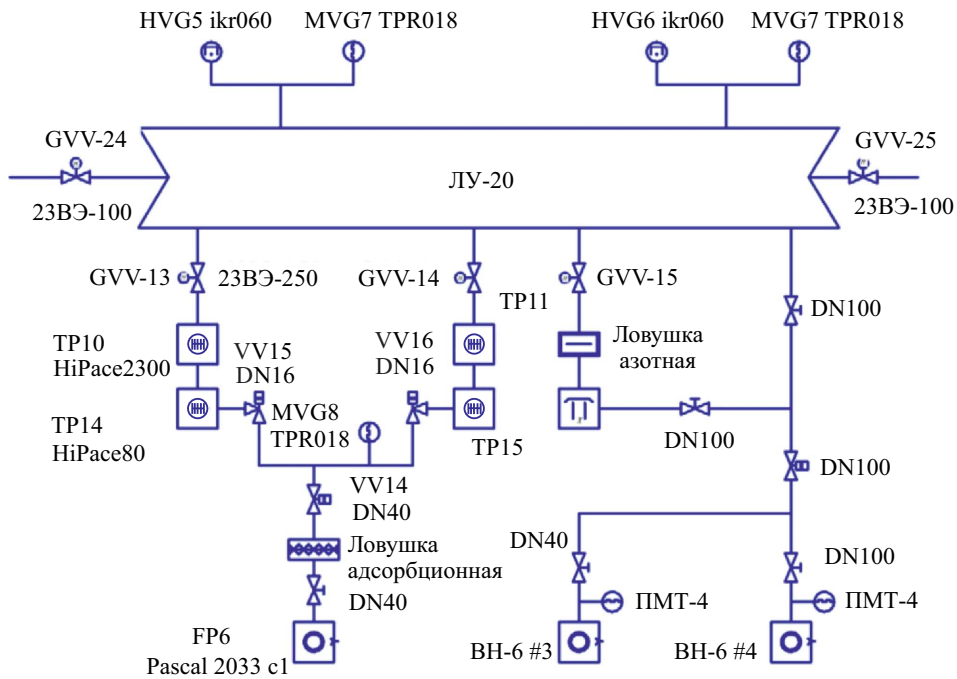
HVG5 ikr060
MVG7 TPR018
HVG6 ikr060
MVG7 TPR018

GVV-24
23ВЭ-100
ЛУ-20
GVV-25
23ВЭ-100

GVV-13
23ВЭ-250
GVV-14
TP11
GVV-15
DN100

TP10
HiPace2300
VV15
DN16
VV16
DN16
Ловушка
азотная

TP14
HiPace80
MVG8
TPR018
TP15
DN100
DN100

VV14
DN40
Ловушка
адсорбционная
DN40
DN40
DN100
ПМТ-4
ПМТ-4

FP6
Pascal 2033 c1
ВН-6 #3
ВН-6 #4